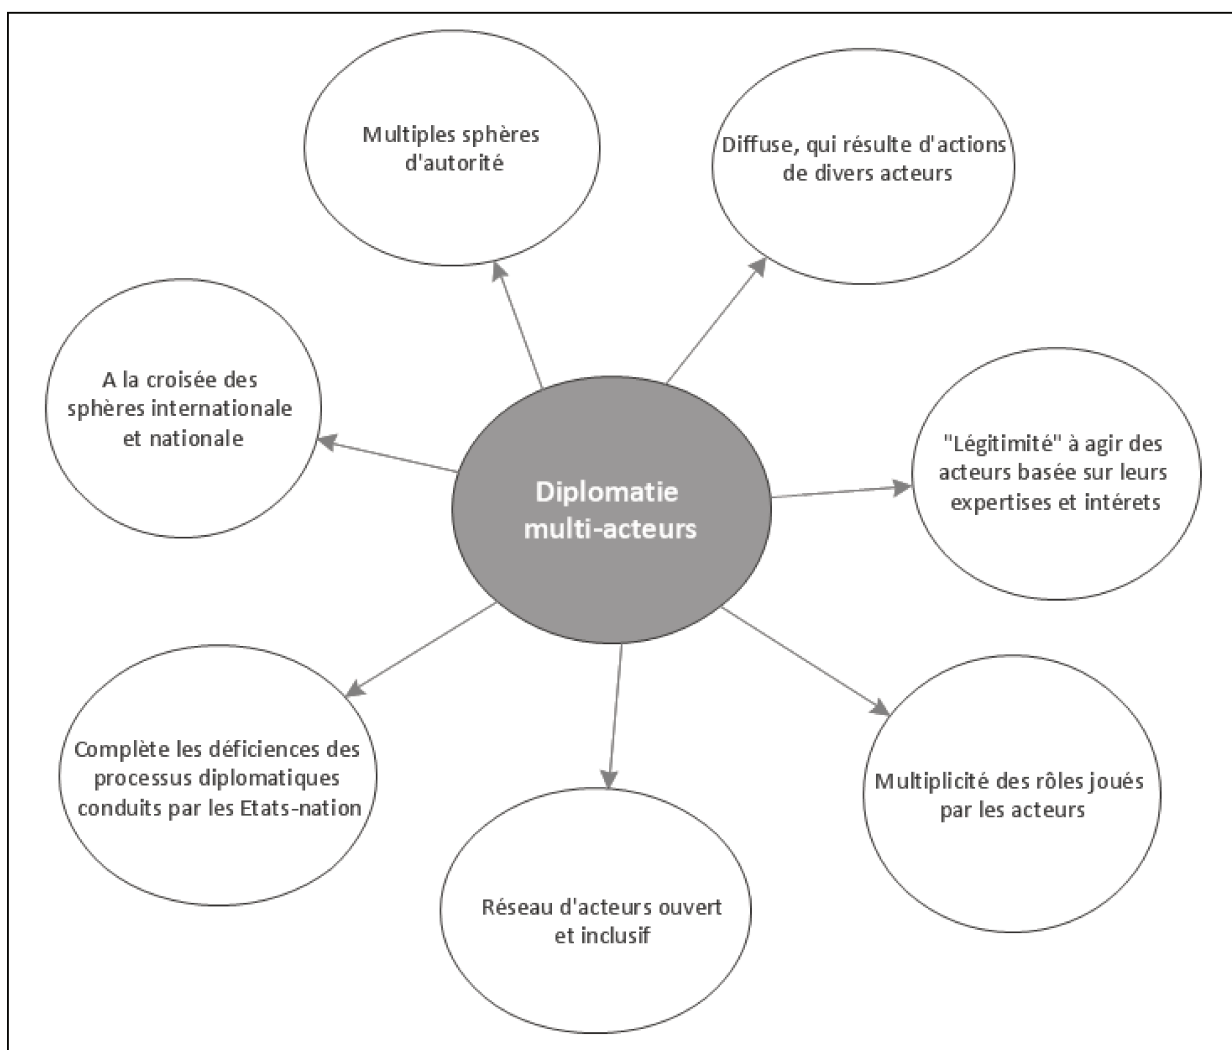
Diplomatie multi-acteurs

Multiples sphères d'autorité

Diffuse, qui résulte d'actions de divers acteurs

A la croisée des sphères internationale et nationale

"Légitimité" à agir des acteurs basée sur leurs expertises et intérets

Complète les déficiences des processus diplomatiques conduits par les Etats-nation

Multiplicité des rôles joués par les acteurs

Réseau d'acteurs ouvert et inclusif